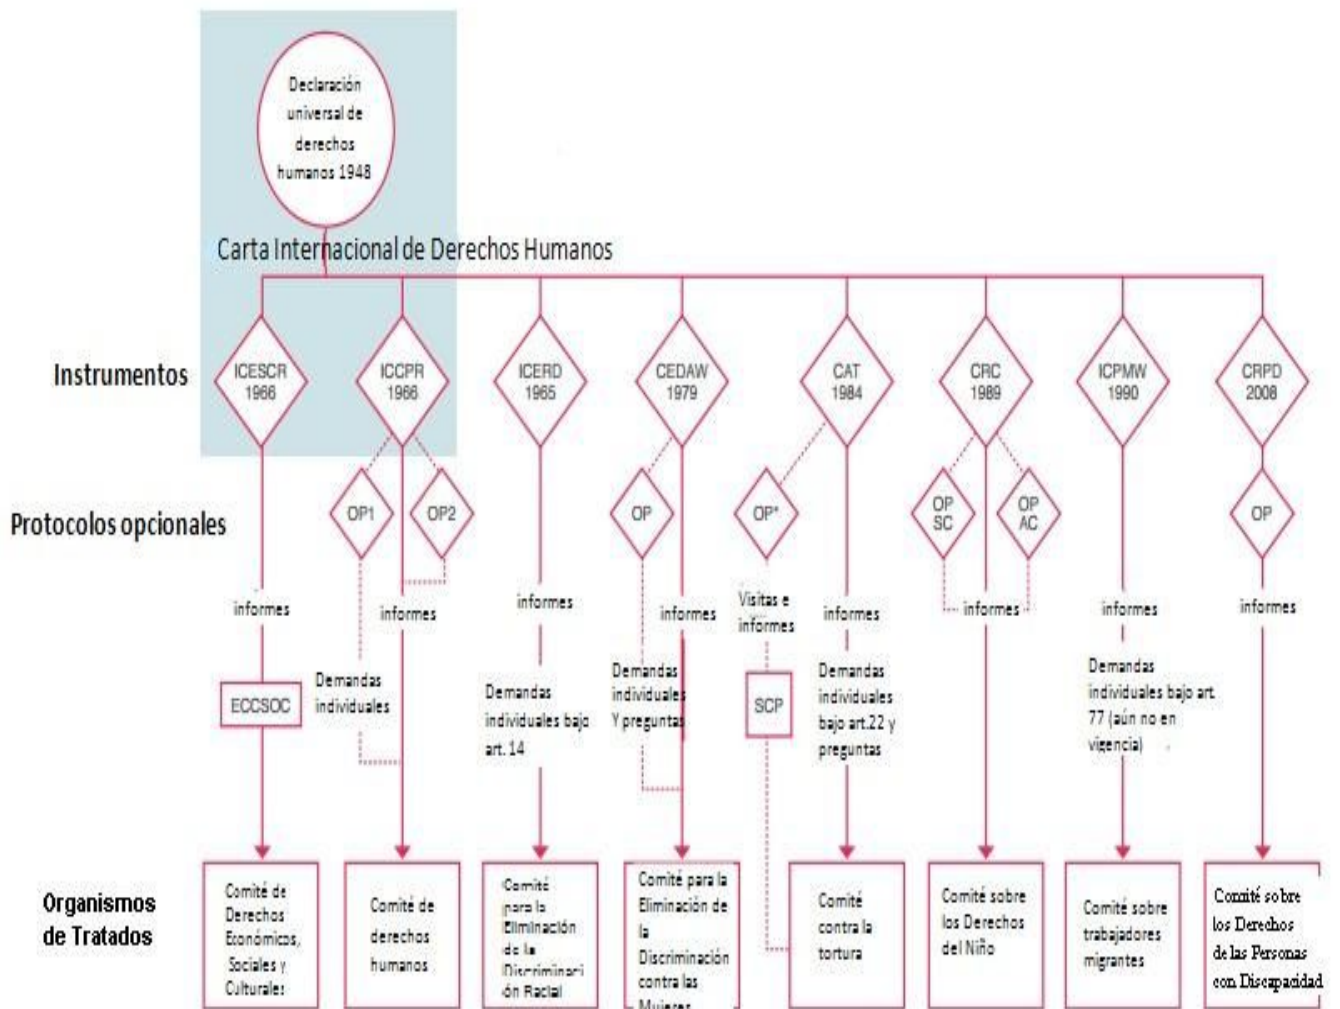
Declaración universal de derechos humanos 1948

Carta Internacional de Derechos Humanos

Instrumentos

ICESCR 1966

ICCPR 1966

ICERD 1965

CEDAW 1979

CAT 1984

CRC 1989

ICPMW 1990

CRPD 2008

Protocolos opcionales

OP1

OP2

OP

OP*

OP SC

OP AC

OP

informes

informes

informes

informes

Visitas e informes

informes

informes

informes

informes

ECCSOC

Demandas individuales

Demandas individuales bajo art. 14

Demandas individuales Y preguntas

SCP

Demandas individuales bajo art.22 y preguntas

Demandas individuales bajo art. 77 (aún no en vigencia)

Organismos de Tratados

Comité de Derechos Económicos, Sociales y Culturales

Comité de derechos humanos

Comité para la Eliminación de la Discriminación Racial

Comité para la Eliminación de la Discriminación contra las Mujeres

Comité contra la tortura

Comité sobre los Derechos del Niño

Comité sobre trabajadores migrantes

Comité sobre los Derechos de las Personas con Discapacidad